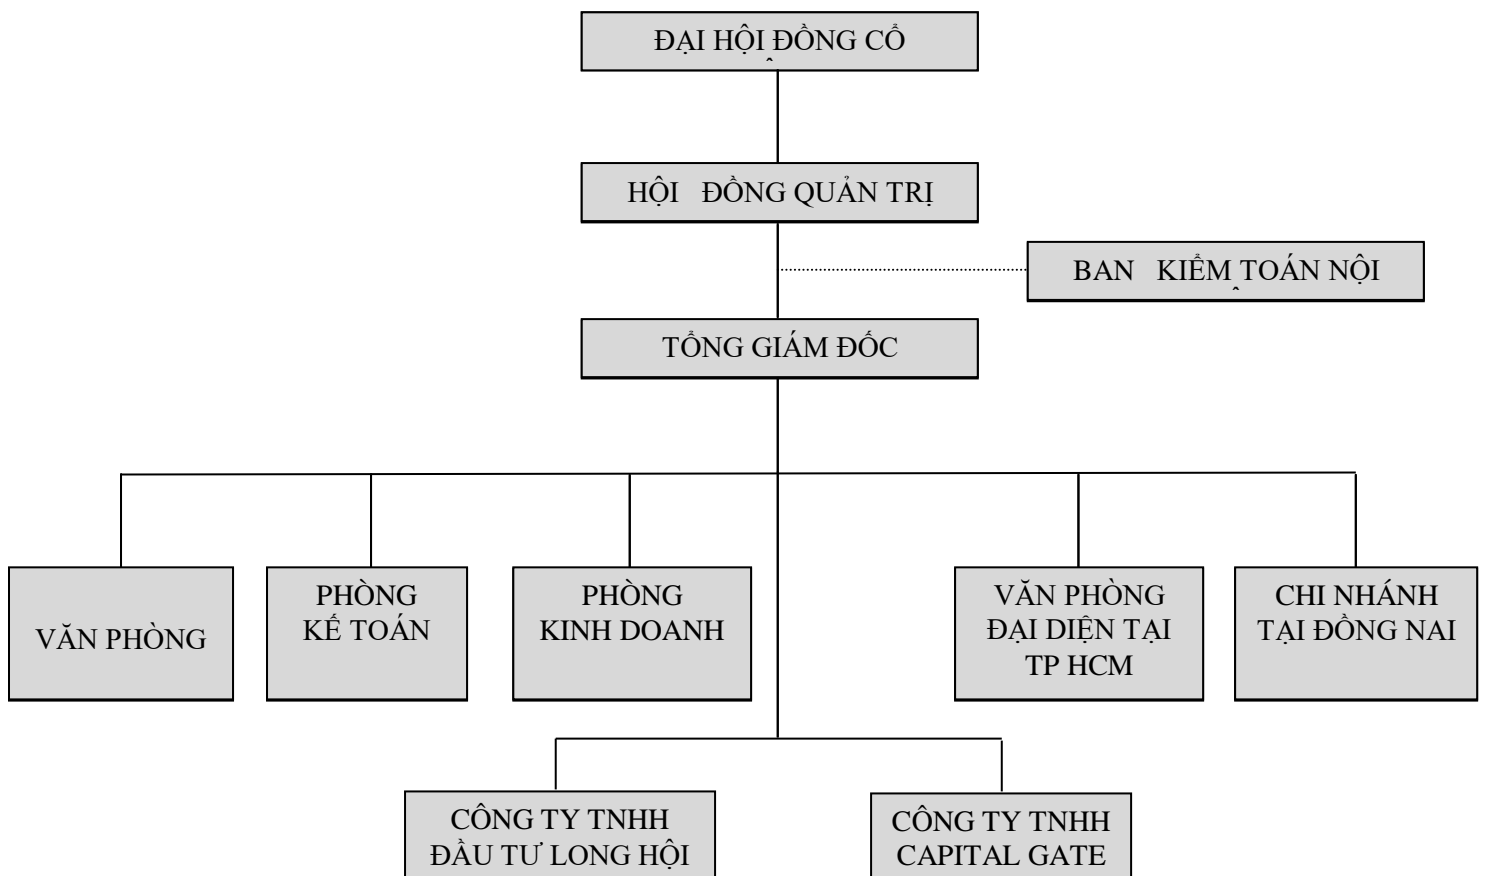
ĐẠI HỘI ĐỒNG CỔ

HỘI ĐỒNG QUẢN TRỊ

BAN KIỂM TOÁN NỘI

TỔNG GIÁM ĐỐC

VĂN PHÒNG

PHÒNG KẾ TOÁN

PHÒNG KINH DOANH

VĂN PHÒNG ĐẠI DIỆN TẠI TP HCM

CHI NHÁNH TẠI ĐỒNG NAI

CÔNG TY TNHH ĐẦU TƯ LONG HỘI

CÔNG TY TNHH CAPITAL GATE